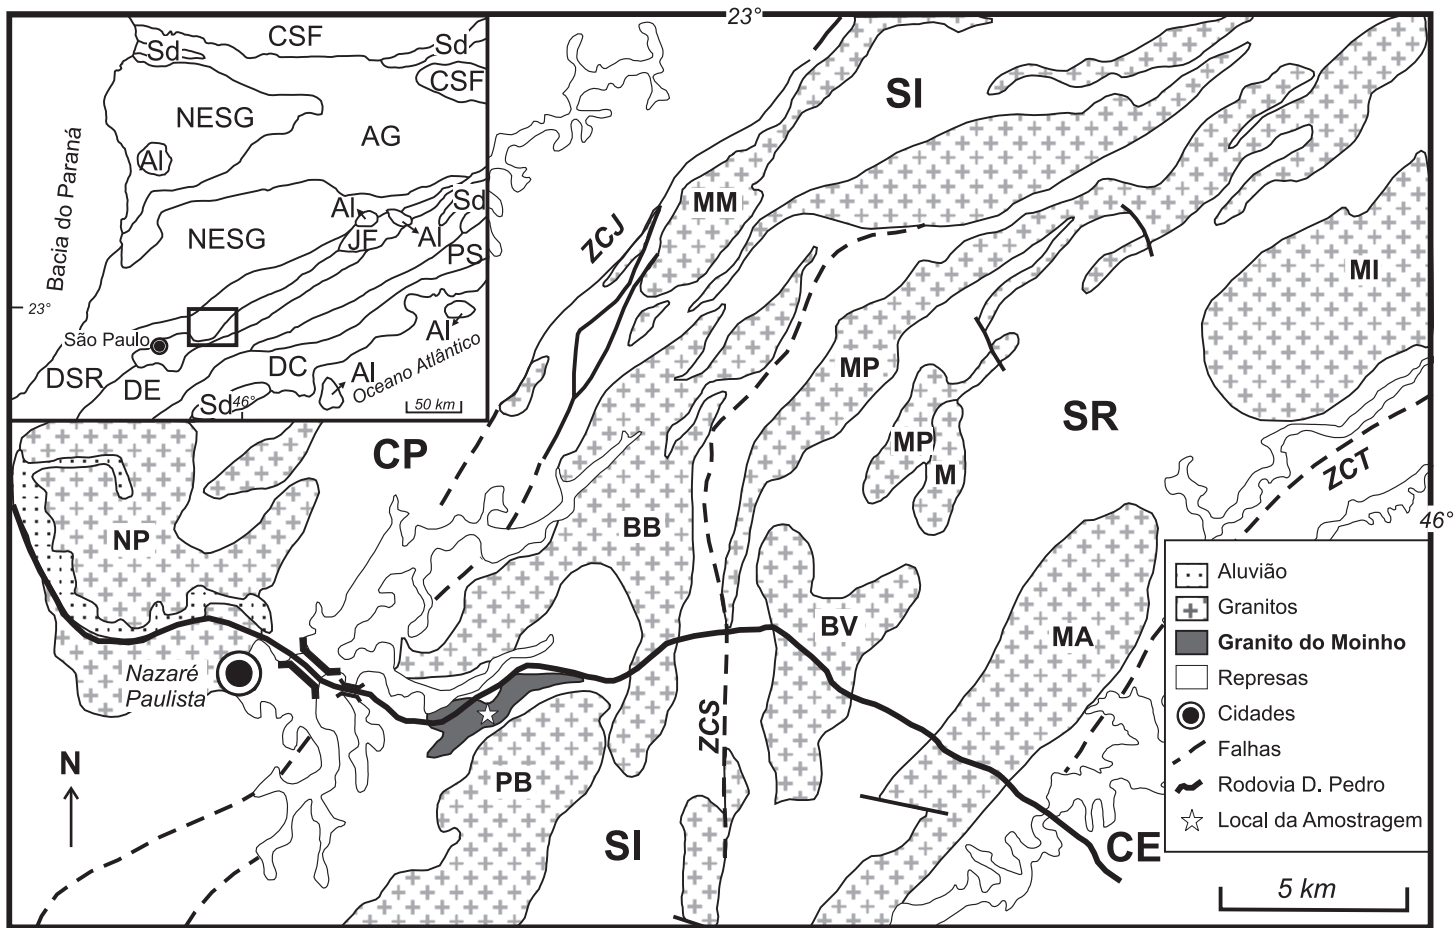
23°

CSF
Sd
Sd
CSF
NESG
AG
Bacia do Paraná
Al
Al
Sd
NESG
JF
Al
PS
23°
Al
São Paulo
DC
Oceano Atlântico
DSR
DE
Al
Sd
46°
50 km

SI
MM
ZCJ
MI
MP
SR
MP
M
CP
ZCT
NP
BB
46°
BV
MA
Nazaré Paulista
ZCS
PB
N
SI
CE
5 km

Aluvião
Granitos
Granito do Moinho
Represas
Cidades
Falhas
Rodovia D. Pedro
Local da Amostragem